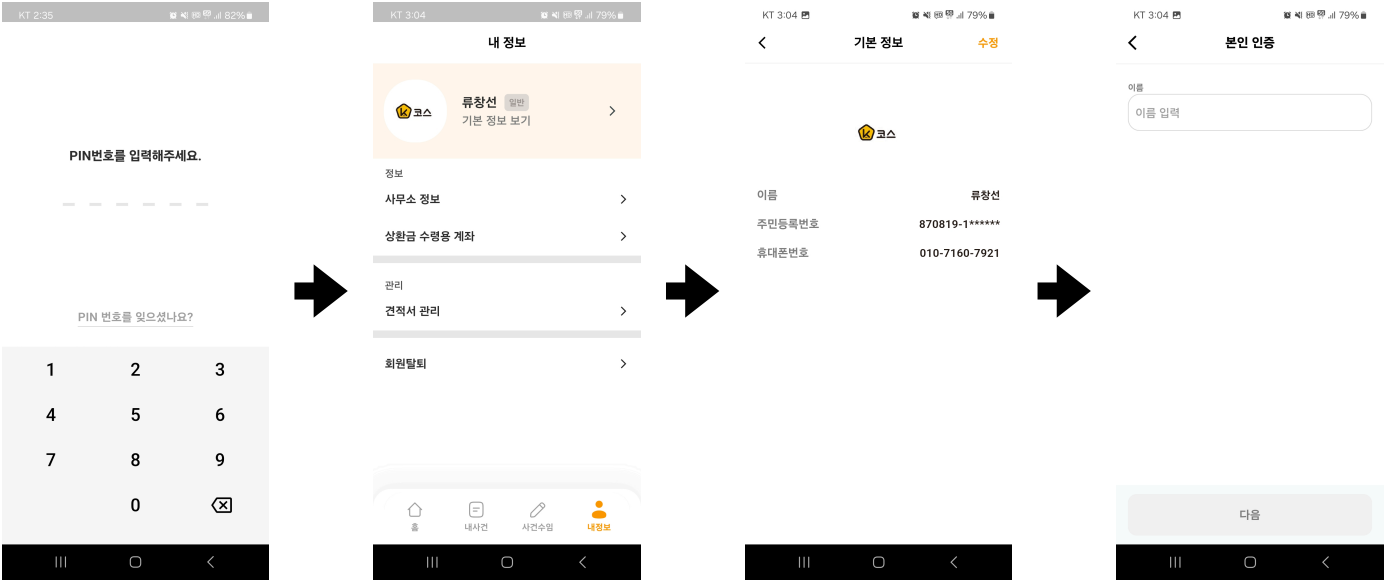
KT 2:35 82%

PIN번호를 입력해주세요.

PIN 번호를 잊으셨나요?

1 2 3
4 5 6
7 8 9
0

KT 3:04 79%

내 정보

코스

류창선 일반
기본 정보 보기

정보
사무소 정보
상환금 수령용 계좌

관리
견적서 관리

회원탈퇴

홈 내사건 사건수임 내정보

KT 3:04 79%

기본 정보 수정

코스

이름 류창선
주민등록번호 870819-1******
휴대폰번호 010-7160-7921

KT 3:04 79%

본인 인증

이름
이름 입력

다음